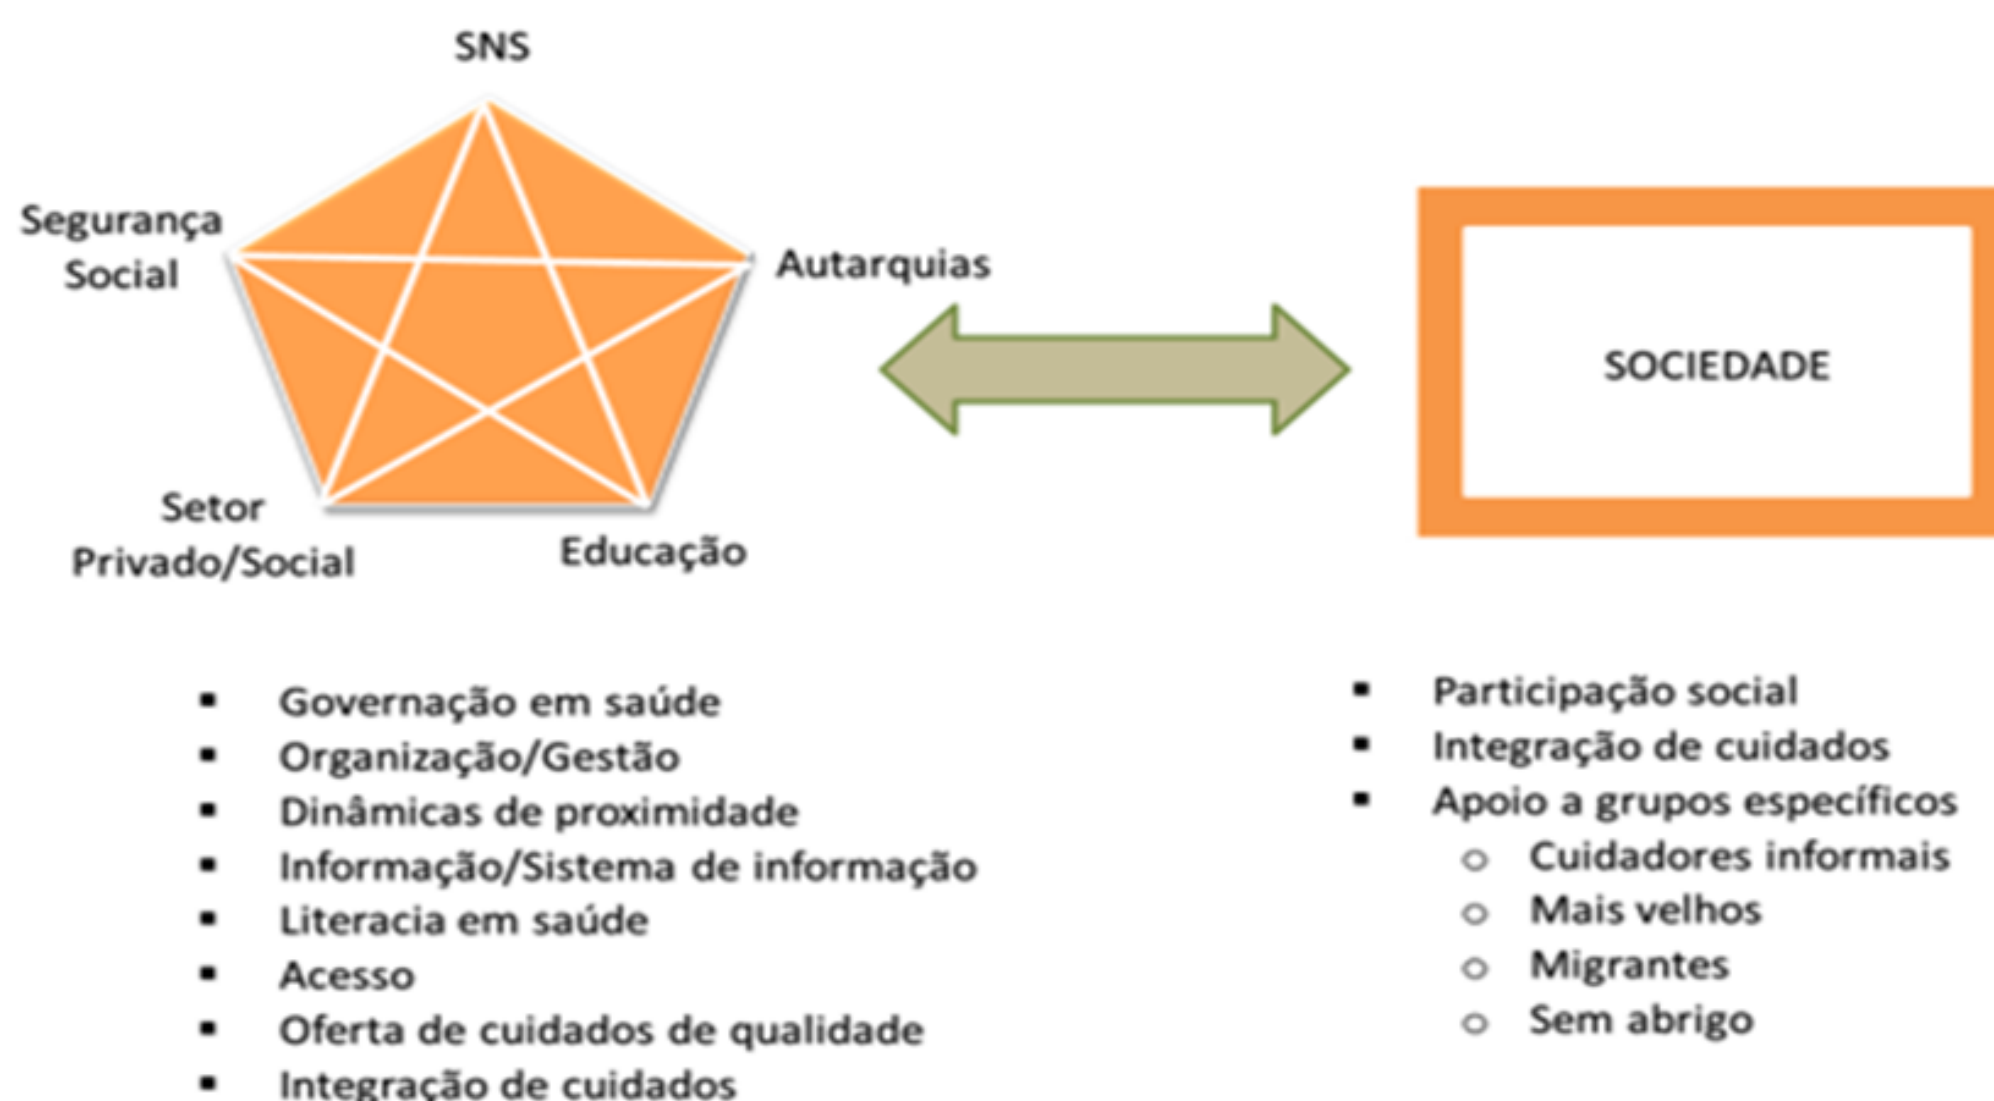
SNS

Segurança Social

Autarquias

Setor Privado/Social

Educação

SOCIEDADE

- Governação em saúde
- Organização/Gestão
- Dinâmicas de proximidade
- Informação/Sistema de informação
- Literacia em saúde
- Acesso
- Oferta de cuidados de qualidade
- Integração de cuidados

- Participação social
- Integração de cuidados
- Apoio a grupos específicos
  - Cuidadores informais
  - Mais velhos
  - Migrantes
  - Sem abrigo